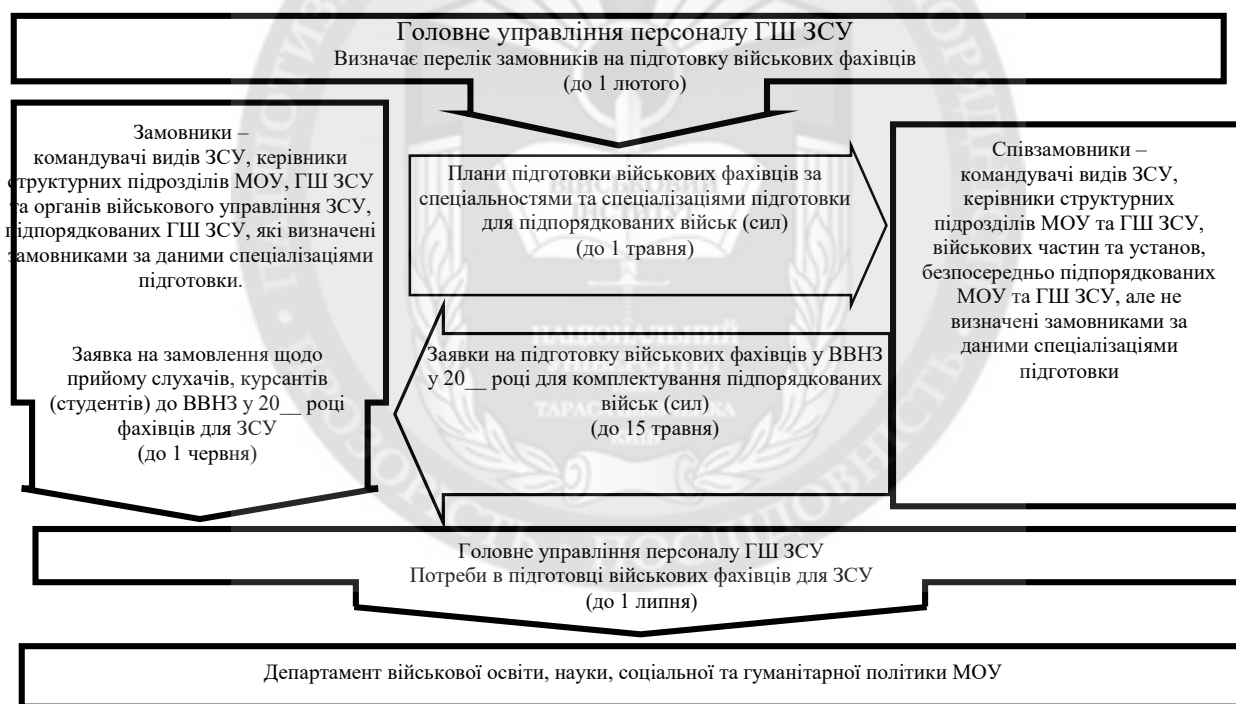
Головне управління персоналу ГШ ЗСУ
Визначає перелік замовників на підготовку військових фахівців
(до 1 лютого)

Замовники – командувачі видів ЗСУ, керівники структурних підрозділів МОУ, ГШ ЗСУ та органів військового управління ЗСУ, підпорядкованих ГШ ЗСУ, які визначені замовниками за даними спеціалізаціями підготовки.

Заявка на замовлення щодо прийому слухачів, курсантів (студентів) до ВВНЗ у 20__ році фахівців для ЗСУ
(до 1 червня)

Плани підготовки військових фахівців за спеціальностями та спеціалізаціями підготовки для підпорядкованих військ (сил)
(до 1 травня)

Заявки на підготовку військових фахівців у ВВНЗ у 20__ році для комплектування підпорядкованих військ (сил)
(до 15 травня)

Співзамовники – командувачі видів ЗСУ, керівники структурних підрозділів МОУ та ГШ ЗСУ, військових частин та установ, безпосередньо підпорядкованих МОУ та ГШ ЗСУ, але не визначені замовниками за даними спеціалізаціями підготовки

Головне управління персоналу ГШ ЗСУ
Потреби в підготовці військових фахівців для ЗСУ
(до 1 липня)

Департамент військової освіти, науки, соціальної та гуманітарної політики МОУ